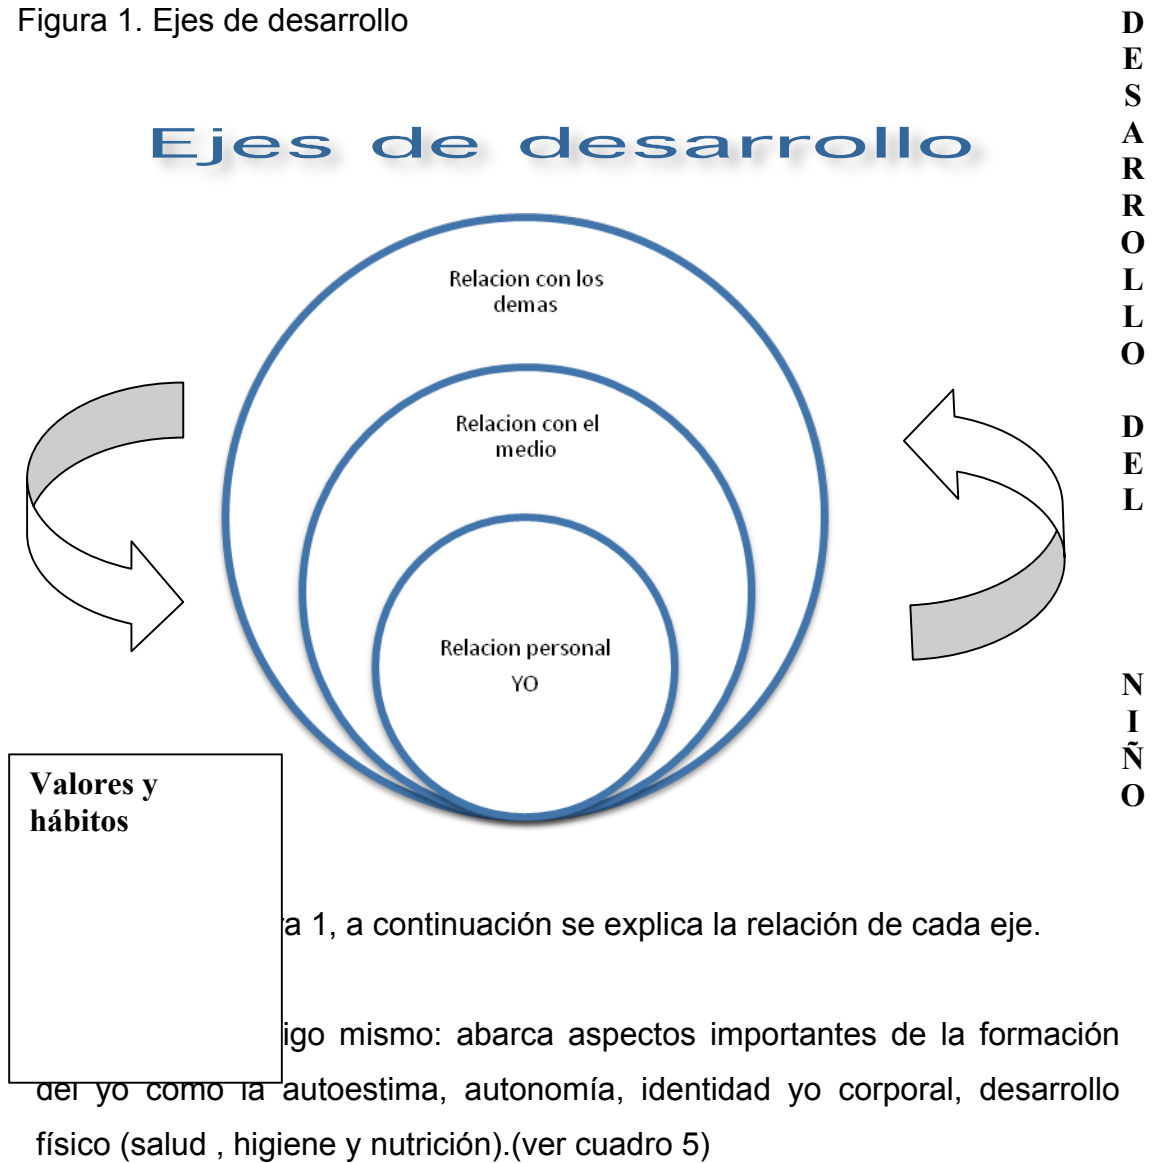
Figura 1. Ejes de desarrollo

Ejes de desarrollo

Relacion con los demas

Relacion con el medio

Relacion personal
YO

D E S A R R O L L O D E L N I Ñ O

Valores y hábitos

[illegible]a 1, a continuación se explica la relación de cada eje.

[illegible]igo mismo: abarca aspectos importantes de la formación del yo como la autoestima, autonomía, identidad yo corporal, desarrollo físico (salud , higiene y nutrición).(ver cuadro 5)